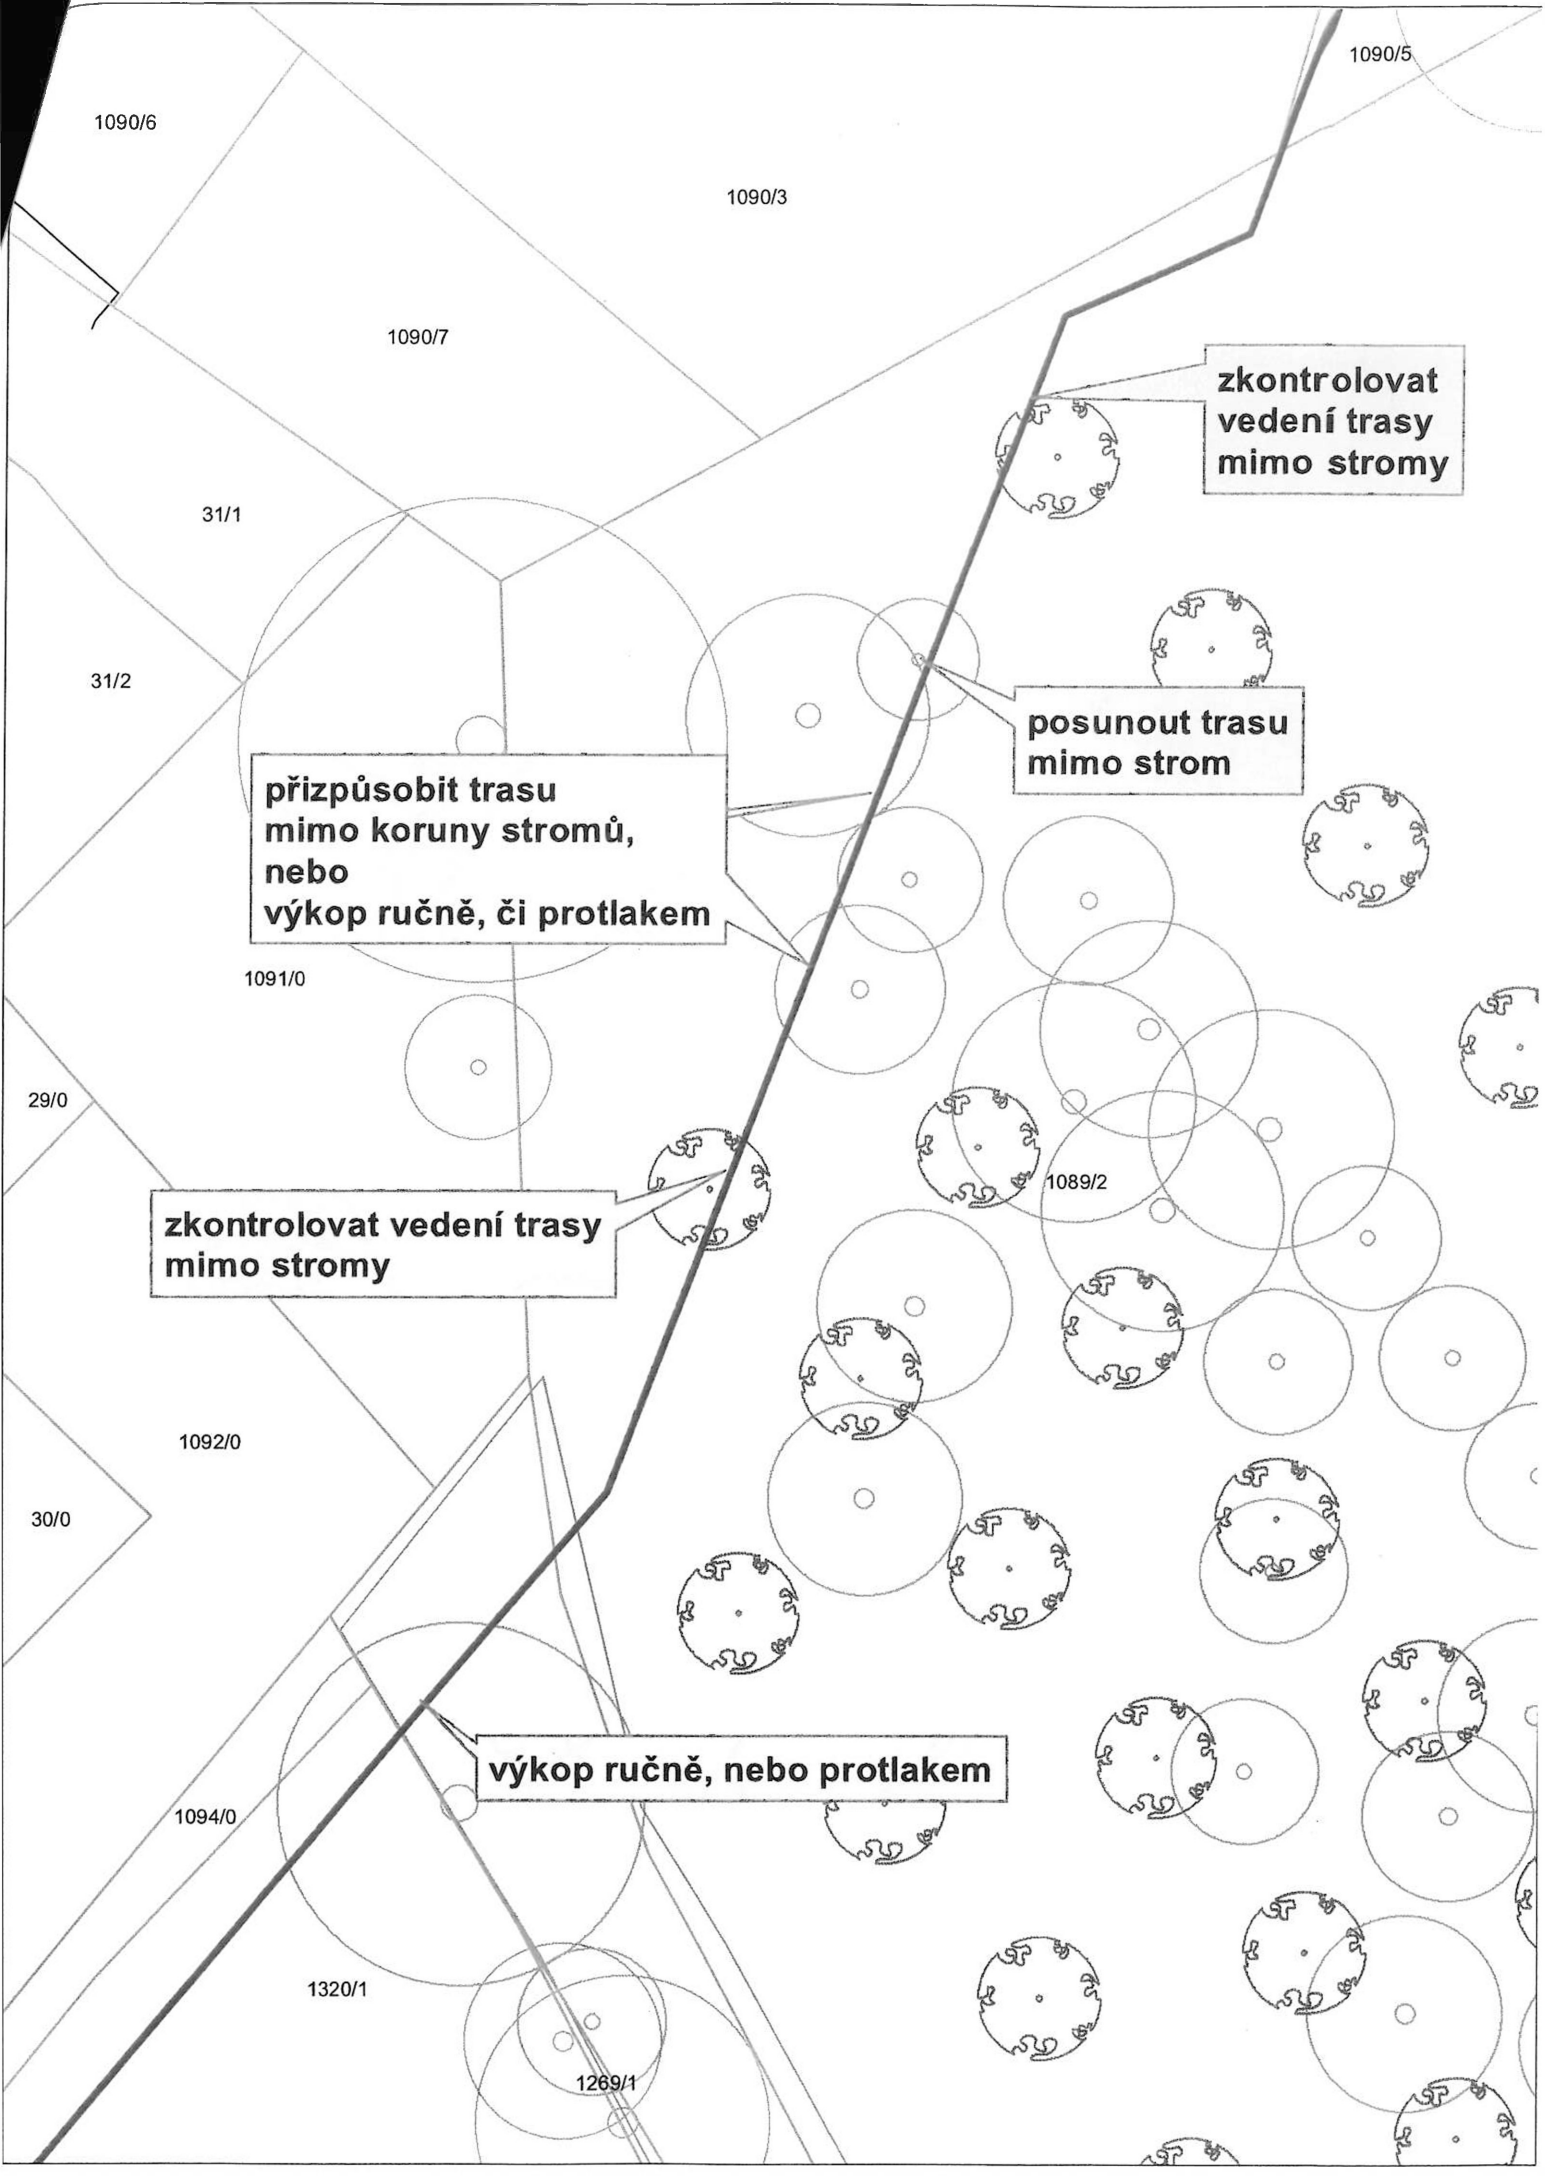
1090/5

1090/6

1090/3

1090/7

zkontrolovat vedení trasy mimo stromy

31/1

31/2

posunout trasu mimo strom

přizpůsobit trasu mimo koruny stromů, nebo výkop ručně, či protlakem

1091/0

29/0

1089/2

zkontrolovat vedení trasy mimo stromy

1092/0

30/0

výkop ručně, nebo protlakem

1094/0

1320/1

1269/1